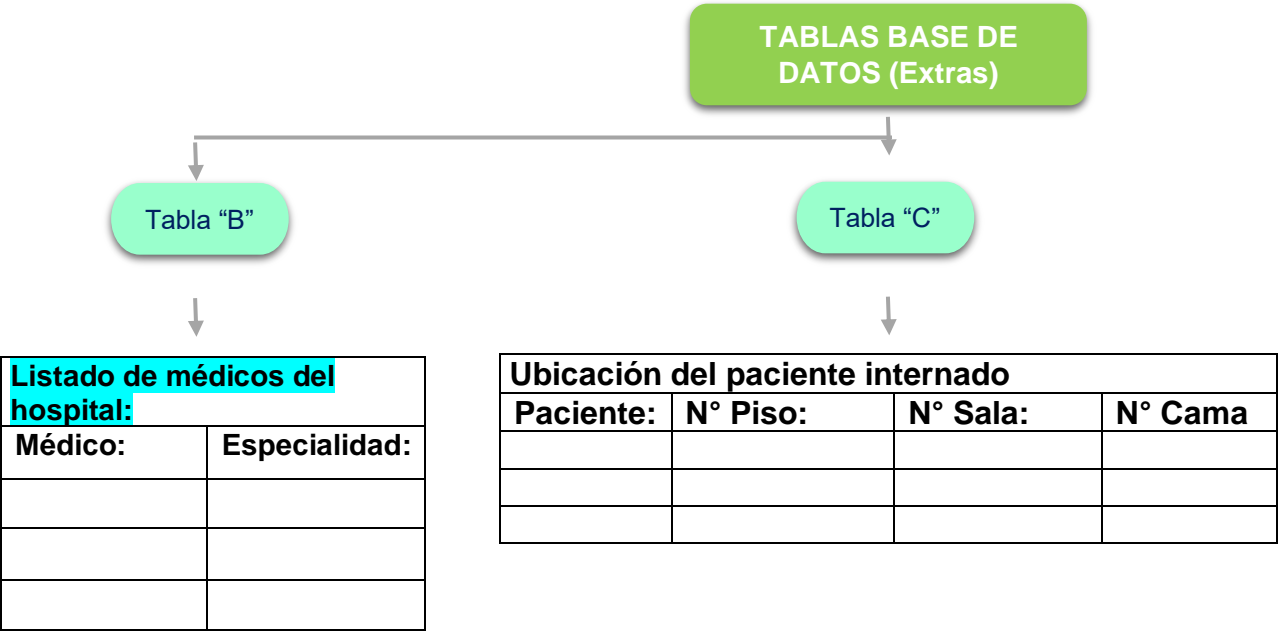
TABLAS BASE DE DATOS (Extras)

Tabla “B”

Tabla “C”

| Listado de médicos del hospital: | |
|---|---|
| Médico: | Especialidad: |
| | |
| | |
| | |

| Ubicación del paciente internado | | | |
|---|---|---|---|
| Paciente: | N° Piso: | N° Sala: | N° Cama |
| | | | |
| | | | |
| | | | |